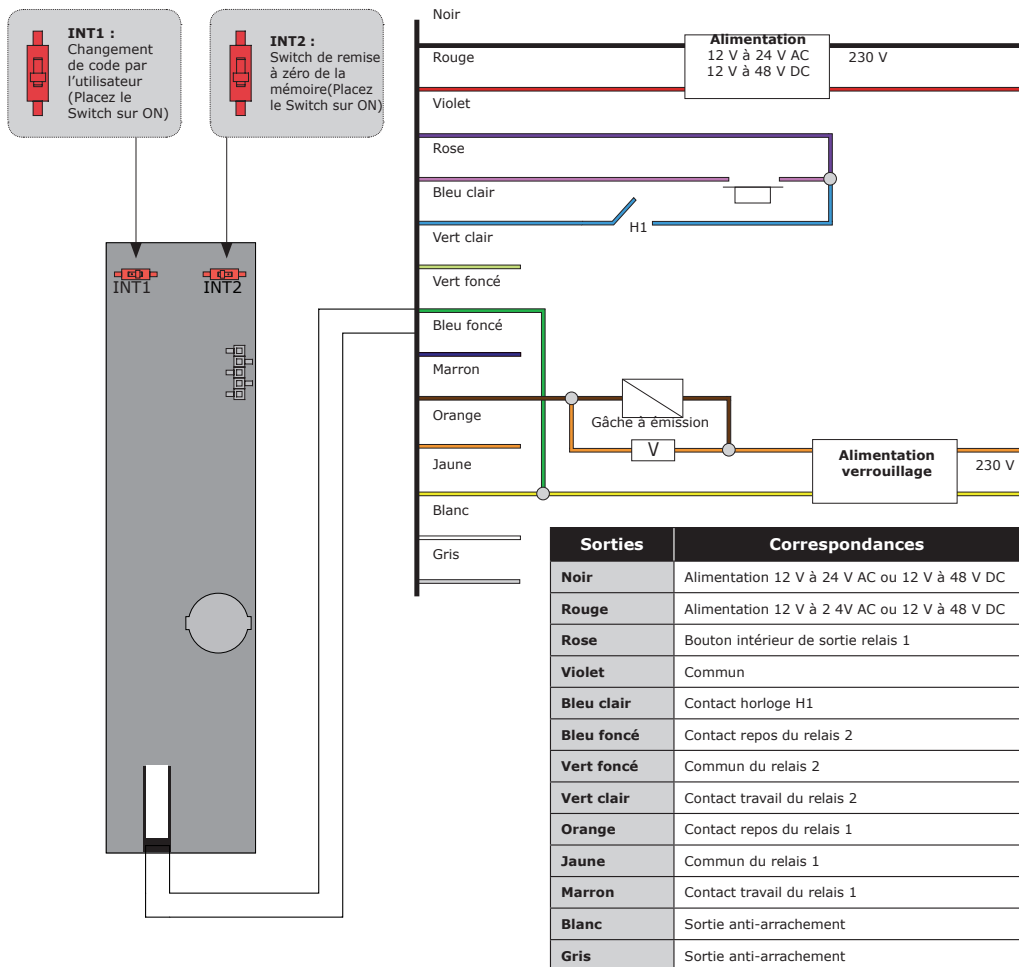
INT1 : Changement de code par l'utilisateur (Placez le Switch sur ON)

INT2 : Switch de remise à zéro de la mémoire(Placez le Switch sur ON)

INT1 INT2

Noir

Rouge

Violet

Rose

Bleu clair

Vert clair

Vert foncé

Bleu foncé

Marron

Orange

Jaune

Blanc

Gris

Alimentation
12 V à 24 V AC
12 V à 48 V DC

230 V

H1

Gâche à émission

V

Alimentation verrouillage

230 V

| Sorties | Correspondances |
|---|---|
| Noir | Alimentation 12 V à 24 V AC ou 12 V à 48 V DC |
| Rouge | Alimentation 12 V à 2 4V AC ou 12 V à 48 V DC |
| Rose | Bouton intérieur de sortie relais 1 |
| Violet | Commun |
| Bleu clair | Contact horloge H1 |
| Bleu foncé | Contact repos du relais 2 |
| Vert foncé | Commun du relais 2 |
| Vert clair | Contact travail du relais 2 |
| Orange | Contact repos du relais 1 |
| Jaune | Commun du relais 1 |
| Marron | Contact travail du relais 1 |
| Blanc | Sortie anti-arrachement |
| Gris | Sortie anti-arrachement |